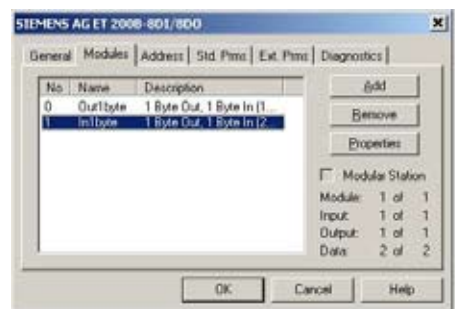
SIEMENS AG ET 200B-8DI/8DO

General | Modules | Address | Std. Prms | Ext. Prms | Diagnostics

| No | Name | Description |
|---|---|---|
| 0 | Out1byte | 1 Byte Out, 1 Byte In (1... |
| 1 | In1byte | 1 Byte Out, 1 Byte In (2... |

Add

Remove

Properties

Modular Station

Module: 1 of 1
Input: 1 of 1
Output: 1 of 1
Data: 2 of 2

OK

Cancel

Help